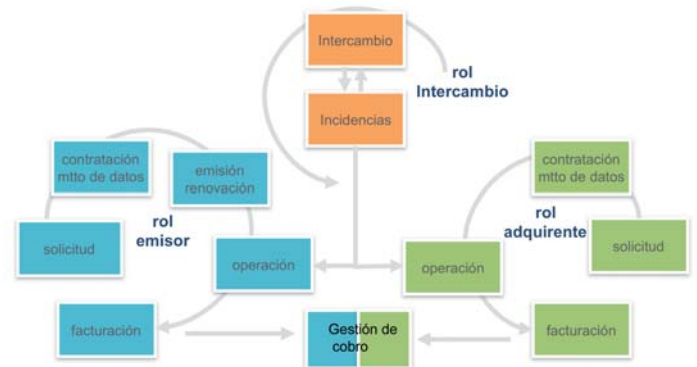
Intercambio

rol Intercambio

Incidencias

contratación mtto de datos

emisión renovación

rol emisor

solicitud

operación

contratación mtto de datos

rol adquirente

solicitud

operación

facturación

Gestión de cobro

facturación